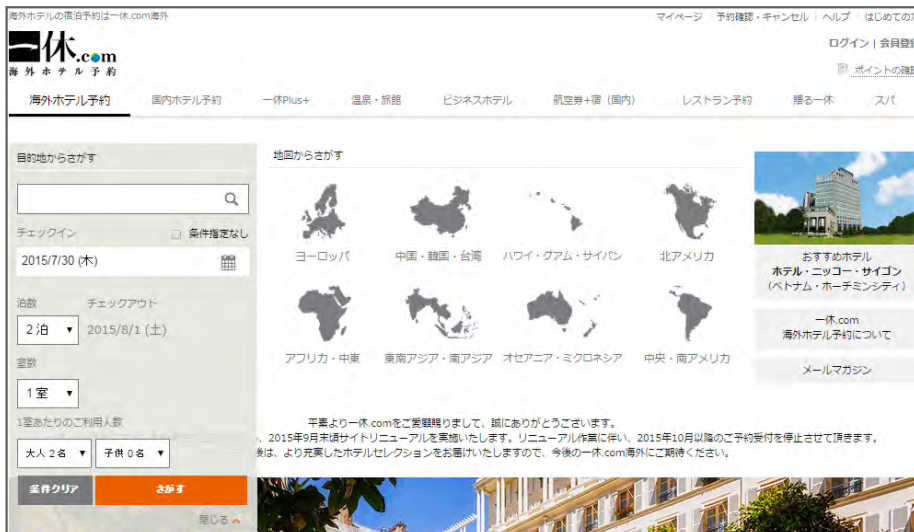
海外ホテルの宿泊予約は一休.com海外

マイページ | 予約確認・キャンセル | ヘルプ | はじめての

一休.com
海外ホテル予約

ログイン | 会員登

ポイントの確

海外ホテル予約 | 国内ホテル予約 | 一休Plus+ | 温泉・旅館 | ビジネスホテル | 航空券+宿（国内） | レストラン予約 | 贈る一休 | スパ

目的地からさがす

チェックイン

条件指定なし

2015/7/30 (木)

泊数

チェックアウト

2泊

2015/8/1 (土)

室数

1室

1室あたりのご利用人数

大人 2名

子供 0名

条件クリア

さがす

閉じる

地図からさがす

ヨーロッパ

中国・韓国・台湾

ハワイ・グアム・サイパン

北アメリカ

アフリカ・中東

東南アジア・南アジア

オセアニア・ミクロネシア

中央・南アメリカ

おすすめホテル
ホテル・ニッコー・サイゴン
（ベトナム・ホーチミンシティ）

一休.com
海外ホテル予約について

メールマガジン

平素より一休.comをご愛顧賜りまして、誠にありがとうございます。
、2015年9月末頃サイトリニューアルを実施いたします。リニューアル作業に伴い、2015年10月以降のご予約受付を停止させて頂きます。
後は、より充実したホテルセレクションをお届けいたしますので、今後の一休.com海外にご期待ください。